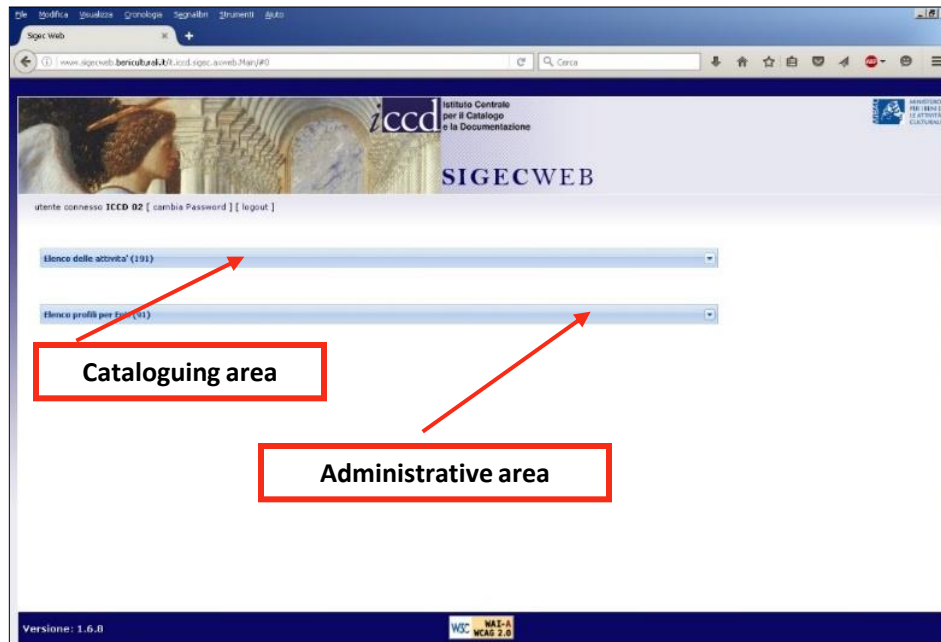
File Modifica Visualizza Cronologia Segnalibri Strumenti Aiuto

Sigec Web ×

www.sigecweb.beniculturali.it/it.iccd.sigec.sigecweb.Main/#0

Cerca

iccd Istituto Centrale per il Catalogo e la Documentazione

MINISTERO PER I BENI E LE ATTIVITÀ CULTURALI

SIGECWEB

utente connesso ICCD 02 [ cambia Password ] [ logout ]

Elenco delle attivita' (191)

Elenco profili per Ent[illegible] (91)

Cataloguing area

Administrative area

Versione: 1.6.8

W3C WAI-A WCAG 2.0